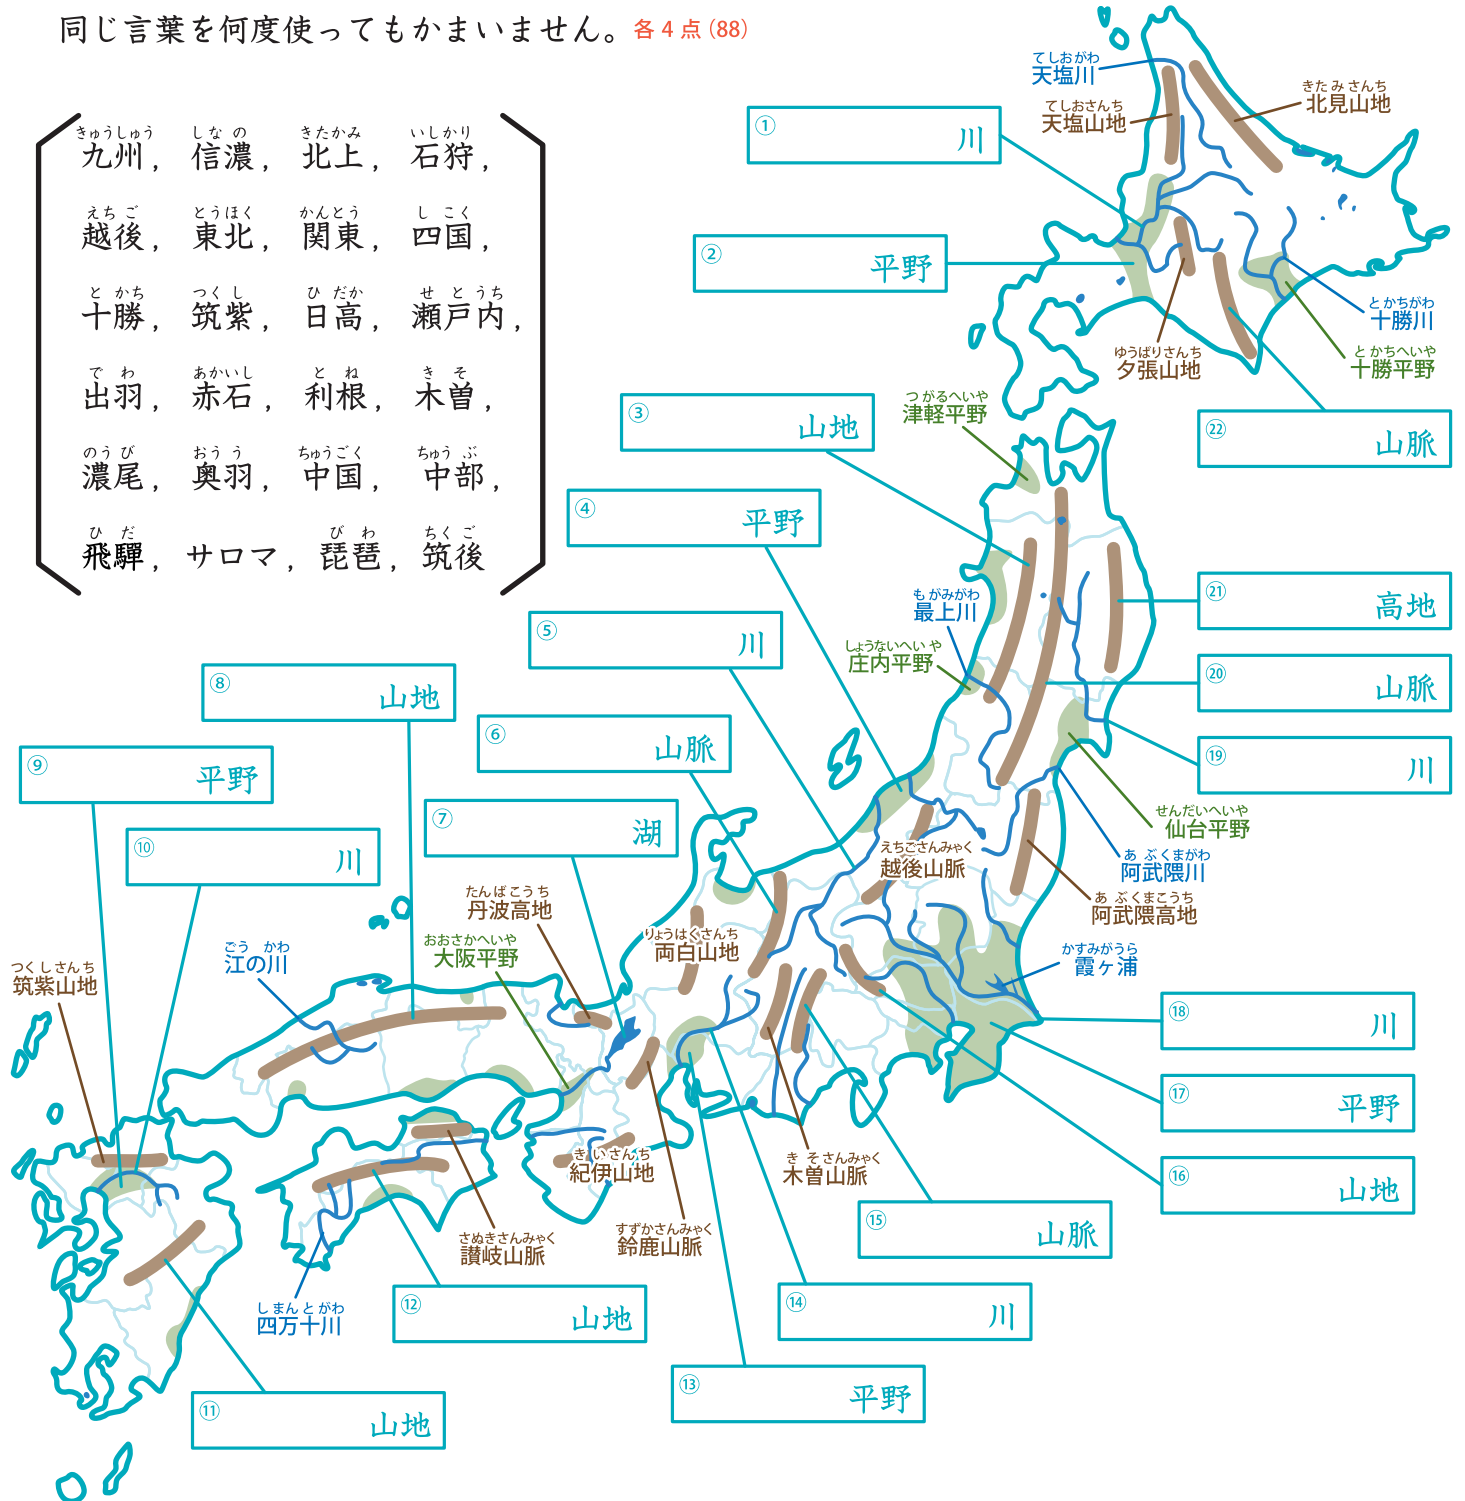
同じ言葉を何度使ってもかまいません。各 4 点 (88)

九州(きゅうしゅう)，信濃(しなの)，北上(きたかみ)，石狩(いしかり)，
越後(えちご)，東北(とうほく)，関東(かんとう)，四国(しこく)，
十勝(とかち)，筑紫(つくし)，日高(ひだか)，瀬戸内(せとうち)，
出羽(でわ)，赤石(あかいし)，利根(とね)，木曽(きそ)，
濃尾(のうび)，奥羽(おうう)，中国(ちゅうごく)，中部(ちゅうぶ)，
飛驒(ひだ)，サロマ，琵琶(びわ)，筑後(ちくご)

天塩川(てしおがわ)
天塩山地(てしおさんち)
北見山地(きたみさんち)
① 川
② 平野
十勝川(とかちがわ)
十勝平野(とかちへいや)
夕張山地(ゆうばりさんち)
③ 山地
津軽平野(つがるへいや)
㉒ 山脈
④ 平野
最上川(もがみがわ)
庄内平野(しょうないへいや)
㉑ 高地
⑤ 川
⑳ 山脈
⑧ 山地
⑥ 山脈
⑲ 川
⑨ 平野
⑦ 湖
仙台平野(せんだいへいや)
⑩ 川
越後山脈(えちごさんみゃく)
阿武隈川(あぶくまがわ)
阿武隈高地(あぶくまこうち)
丹波高地(たんばこうち)
大阪平野(おおさかへいや)
両白山地(りょうはくさんち)
江の川(ごうのかわ)
霞ケ浦(かすみがうら)
筑紫山地(つくしさんち)
⑱ 川
⑰ 平野
紀伊山地(きいさんち)
木曽山脈(きそさんみゃく)
⑯ 山地
讃岐山脈(さぬきさんみゃく)
鈴鹿山脈(すずかさんみゃく)
⑮ 山脈
四万十川(しまんとがわ)
⑫ 山地
⑭ 川
⑬ 平野
⑪ 山地